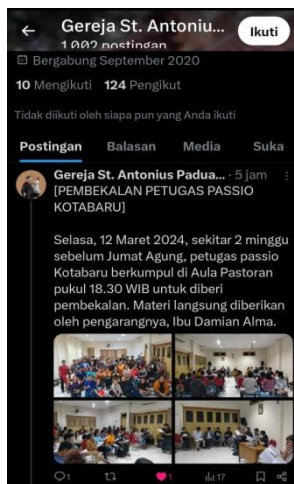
Gereja St. Antonius...
1.002 postingan

Ikuti

Bergabung September 2020

10 Mengikuti 124 Pengikut

Tidak diikuti oleh siapa pun yang Anda ikuti

Postingan Balasan Media Suka

Gereja St. Antonius Padua... · 5 jam
[PEMBEKALAN PETUGAS PASSIO KOTABARU]

Selasa, 12 Maret 2024, sekitar 2 minggu sebelum Jumat Agung, petugas passio Kotabaru berkumpul di Aula Pastoran pukul 18.30 WIB untuk diberi pembekalan. Materi langsung diberikan oleh pengarangnya, Ibu Damian Alma.

1 1 17